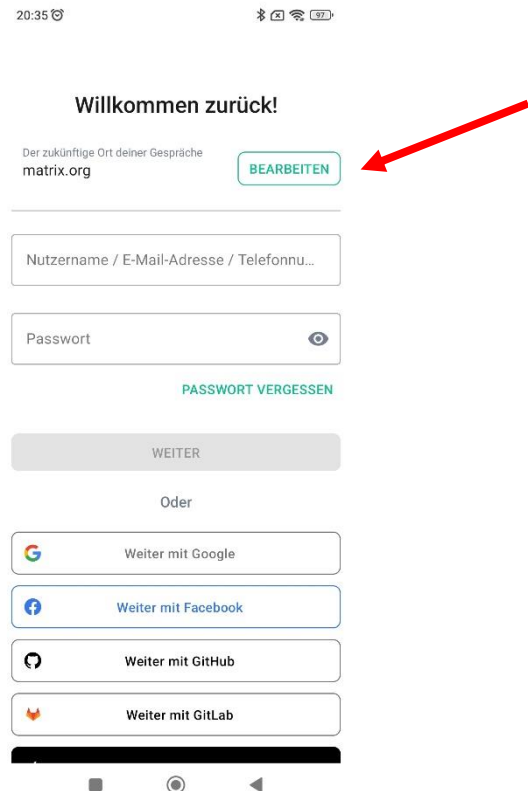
20:35

97

Willkommen zurück!

Der zukünftige Ort deiner Gespräche
matrix.org

BEARBEITEN

Nutzername / E-Mail-Adresse / Telefonnu...

Passwort

PASSWORT VERGESSEN

WEITER

Oder

Weiter mit Google

Weiter mit Facebook

Weiter mit GitHub

Weiter mit GitLab